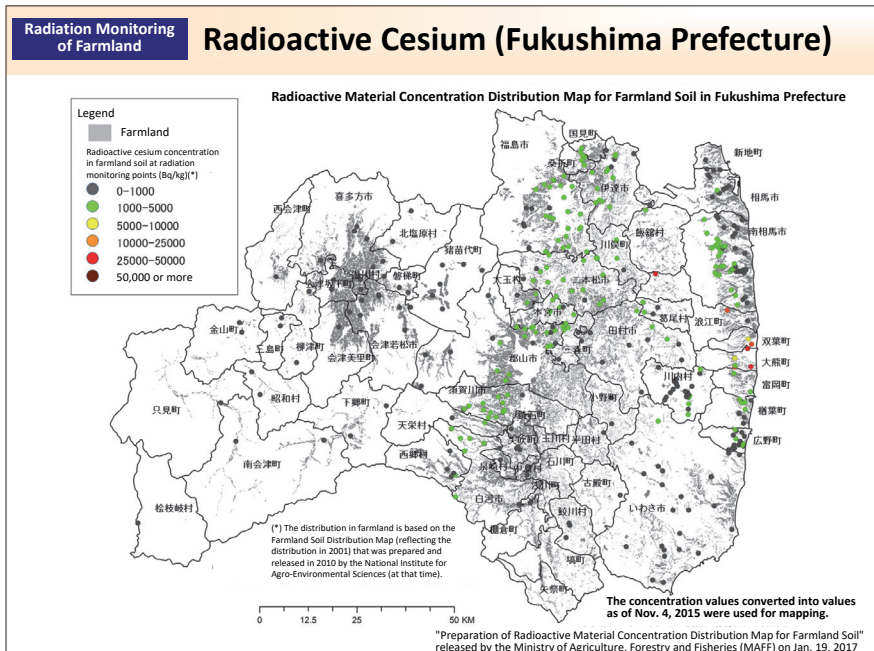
Radiation Monitoring of Farmland

Radioactive Cesium (Fukushima Prefecture)

Radioactive Material Concentration Distribution Map for Farmland Soil in Fukushima Prefecture

Legend
Farmland
Radioactive cesium concentration in farmland soil at radiation monitoring points (Bq/kg)(*)
0–1000
1000–5000
5000–10000
10000–25000
25000–50000
50,000 or more

福島市
国見町
桑折町
伊達市
新地町
相馬市
南相馬市
喜多方市
西会津町
北塩原村
猪苗代町
飯舘村
川俣町
磐梯町
会津坂下町
湯川村
大玉村
二本松市
本宮市
葛尾村
浪江町
金山町
三島町
柳津町
会津若松市
会津美里町
郡山市
三春町
田村市
双葉町
大熊町
川内村
富岡町
楢葉町
須賀川市
小野町
只見町
昭和村
下郷町
天栄村
鏡石町
玉川村
平田村
広野町
西郷村
泉崎村
中島村
矢吹町
石川町
浅川町
古殿町
南会津町
白河市
棚倉町
鮫川村
いわき市
檜枝岐村
塙町
矢祭町

(*) The distribution in farmland is based on the Farmland Soil Distribution Map (reflecting the distribution in 2001) that was prepared and released in 2010 by the National Institute for Agro-Environmental Sciences (at that time).

0 12.5 25 50 KM

The concentration values converted into values as of Nov. 4, 2015 were used for mapping.

"Preparation of Radioactive Material Concentration Distribution Map for Farmland Soil" released by the Ministry of Agriculture, Forestry and Fisheries (MAFF) on Jan. 19, 2017